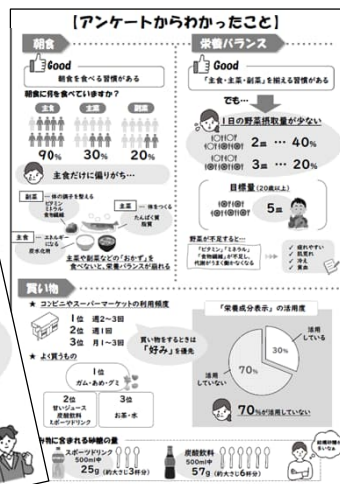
【アンケートからわかったこと】

朝食

Good

朝食を食べる習慣がある

朝食に何を食べていますか？

主食　主菜　副菜

90%　30%　20%

主食だけに偏りがち…

副菜　体の調子を整える　ビタミン　ミネラル　食物繊維

主菜　体をつくる　たんぱく質　脂質

主食　エネルギーになる　炭水化物

主菜や副菜などの「おかず」を食べないと、栄養バランスが崩れる

栄養バランス

Good

「主食・主菜・副菜」を揃える習慣がある

でも…

1日の野菜摂取量が少ない

2皿 … 40%

3皿 … 20%

目標量（20歳以上）

5皿

野菜が不足すると…

「ビタミン」「ミネラル」「食物繊維」が不足し、代謝が上手く働かなくなる

疲れやすい　肌荒れ　冷え　便秘

買い物

★ コンビニやスーパーマーケットの利用頻度

1位　週2～3日
2位　週1回
3位　月1～3回

買い物をするときは「好み」を優先

★ よく買うもの

1位　ガム・あめ・グミ

2位　甘いジュース　炭酸飲料　スポーツドリンク

3位　お茶・水

「栄養成分表示」の活用度

活用している　30%

活用していない　70%

70%が活用していない

飲み物に含まれる砂糖の量

スポーツドリンク　500ml　25g（約大さじ3杯分）

炭酸飲料　500ml　57g（約大さじ6杯分）

砂糖の量を知らない…